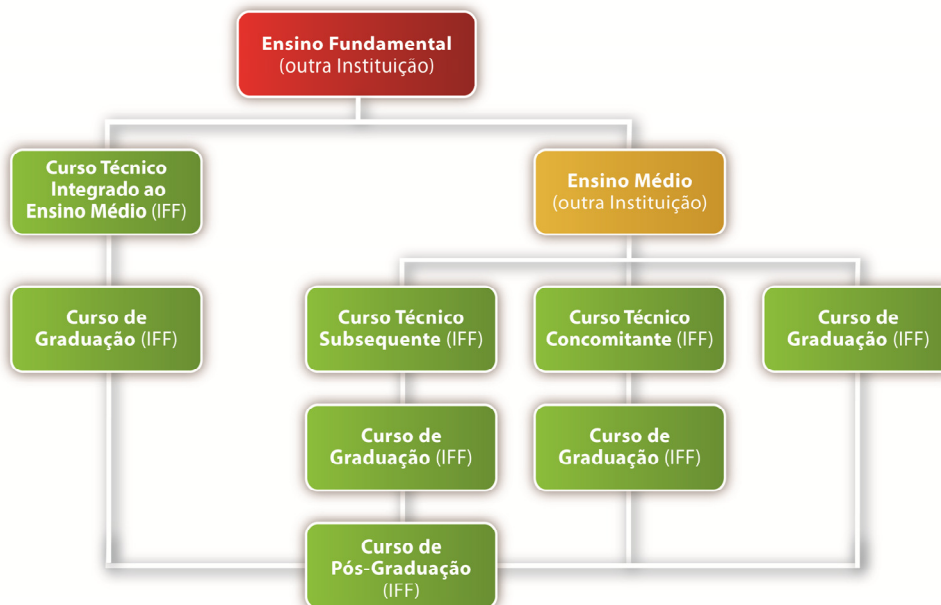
Ensino Fundamental
(outra Instituição)

Curso Técnico Integrado ao Ensino Médio (IFF)

Ensino Médio
(outra Instituição)

Curso de Graduação (IFF)

Curso Técnico Subsequente (IFF)

Curso Técnico Concomitante (IFF)

Curso de Graduação (IFF)

Curso de Graduação (IFF)

Curso de Graduação (IFF)

Curso de Pós-Graduação (IFF)